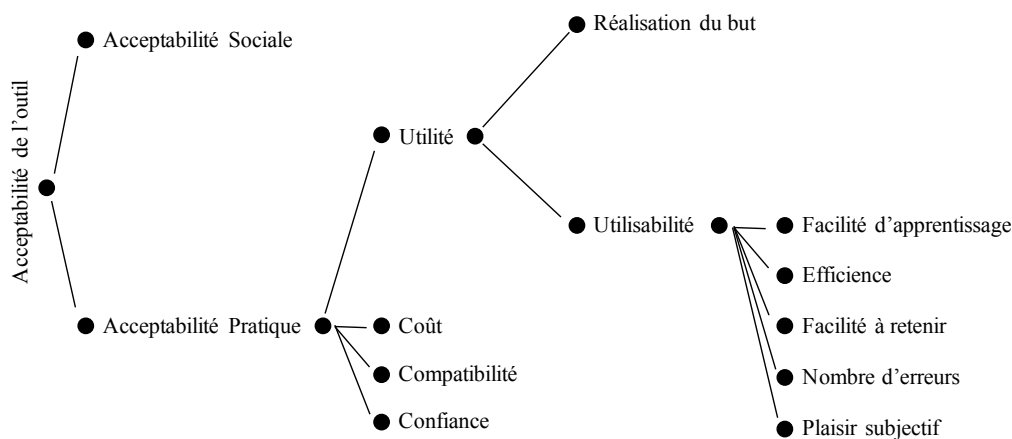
Acceptabilité de l'outil

Acceptabilité Sociale

Acceptabilité Pratique

Utilité

Coût

Compatibilité

Confiance

Réalisation du but

Utilisabilité

Facilité d'apprentissage

Efficience

Facilité à retenir

Nombre d'erreurs

Plaisir subjectif